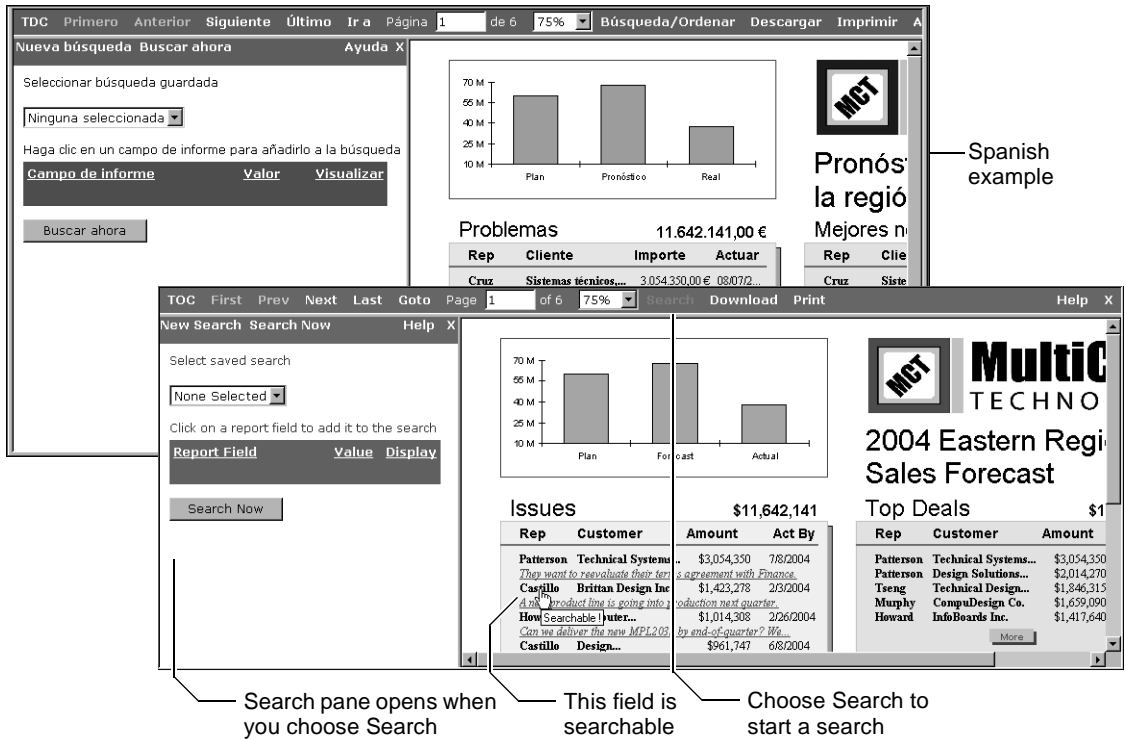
TDC Primero Anterior Siguiente Último Ir a Página 1 de 6 75% Búsqueda/Ordenar Descargar Imprimir A

Nueva búsqueda Buscar ahora Ayuda X

Seleccionar búsqueda guardada

Ninguna seleccionada

Haga clic en un campo de informe para añadirlo a la búsqueda

| Campo de informe | Valor | Visualizar |
|---|---|---|

Buscar ahora

70 M
55 M
40 M
25 M
10 M
Plan Pronóstico Real

Pronós
la regió

Problemas 11.642.141,00 €

| Rep | Cliente | Importe | Actuar |
|---|---|---|---|
| Cruz | Sistemas técnicos,... | 3.054.350,00 € | 08/07/2... |

Mejores n

| Rep | Clie |
|---|---|
| Cruz | Siste |

Spanish example

TDC First Prev Next Last Goto Page 1 of 6 75% Search Download Print Help X

New Search Search Now Help X

Select saved search

None Selected

Click on a report field to add it to the search

| Report Field | Value | Display |
|---|---|---|

Search Now

70 M
55 M
40 M
25 M
10 M
Plan Forecast Actual

MultiC
TECHNO

2004 Eastern Regi
Sales Forecast

Issues $11,642,141

| Rep | Customer | Amount | Act By |
|---|---|---|---|
| Patterson | Technical Systems... | $3,054,350 | 7/8/2004 |
| They want to reevaluate their terms agreement with Finance. | | | |
| Castillo | Brittan Design Inc | $1,423,278 | 2/3/2004 |
| A new product line is going into production next quarter. | | | |
| How | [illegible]uter... | $1,014,308 | 2/26/2004 |
| Can we deliver the new MPL203 by end-of-quarter? We... | | | |
| Castillo | Design... | $961,747 | 6/8/2004 |

Searchable !

Top Deals $1

| Rep | Customer | Amount |
|---|---|---|
| Patterson | Technical Systems... | $3,054,350 |
| Patterson | Design Solutions... | $2,014,270 |
| Tseng | Technical Design... | $1,846,315 |
| Murphy | CompuDesign Co. | $1,659,090 |
| Howard | InfoBoards Inc. | $1,417,640 |

More

Search pane opens when you choose Search

This field is searchable

Choose Search to start a search